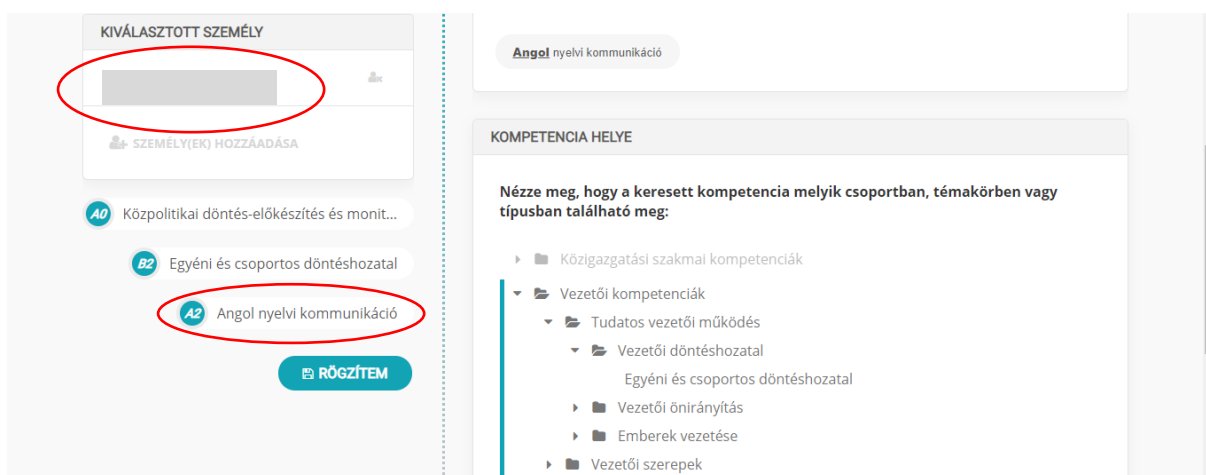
KIVÁLASZTOTT SZEMÉLY

SZEMÉLY(EK) HOZZÁADÁSA

A0 Közpolitikai döntés-előkészítés és monit...

B2 Egyéni és csoportos döntéshozatal

A2 Angol nyelvi kommunikáció

RÖGZÍTEM

Angol nyelvi kommunikáció

KOMPETENCIA HELYE

Nézze meg, hogy a keresett kompetencia melyik csoportban, témakörben vagy típusban található meg:

Közigazgatási szakmai kompetenciák
Vezetői kompetenciák
Tudatos vezetői működés
Vezetői döntéshozatal
Egyéni és csoportos döntéshozatal
Vezetői önirányítás
Emberek vezetése
Vezetői szerepek